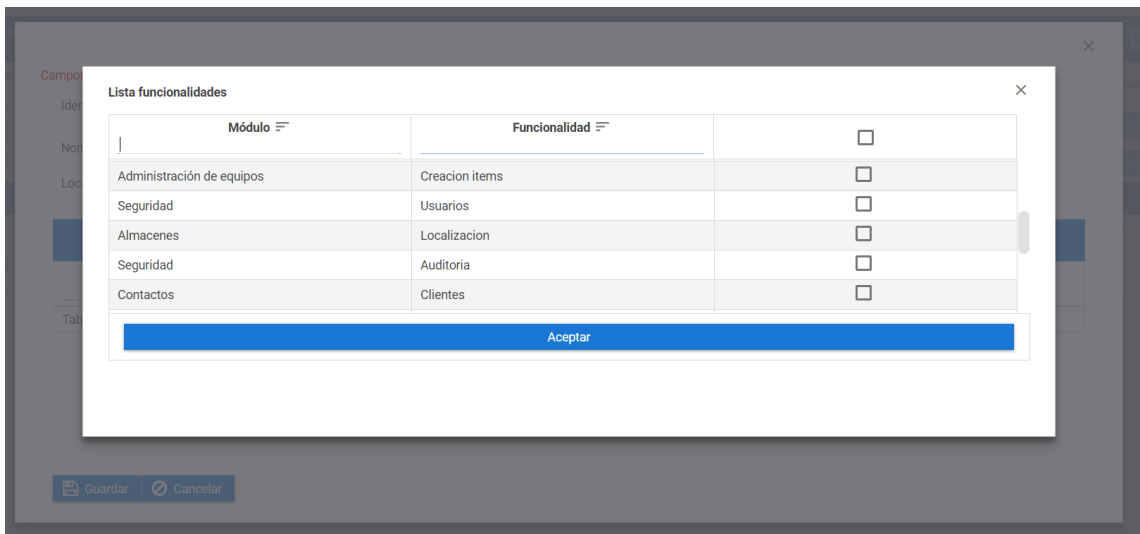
Campo
Ider
Nom
Loc
Tab

Lista funcionalidades

| Módulo | Funcionalidad | ☐ |
|---|---|---|
| Administración de equipos | Creacion items | ☐ |
| Seguridad | Usuarios | ☐ |
| Almacenes | Localizacion | ☐ |
| Seguridad | Auditoria | ☐ |
| Contactos | Clientes | ☐ |

Aceptar

Guardar Cancelar